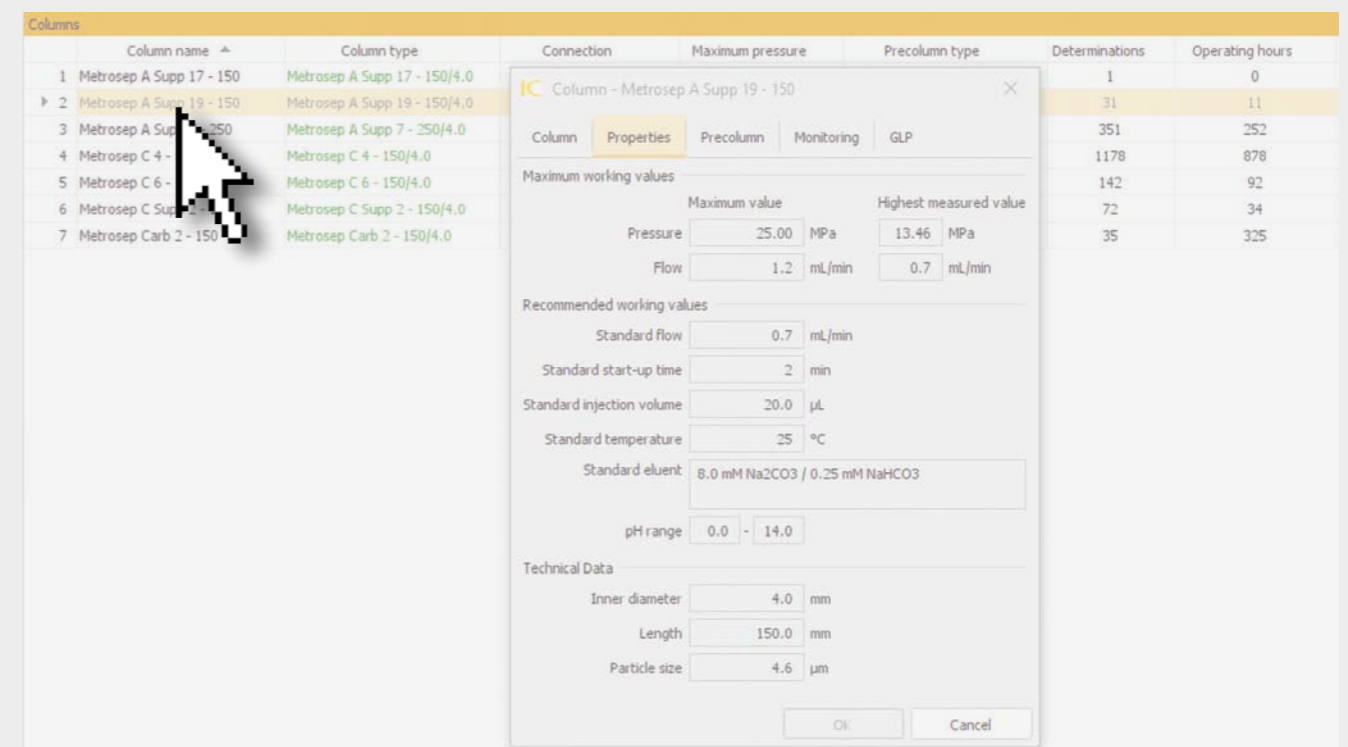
Columns

| | Column name | Column type | Connection | Maximum pressure | Precolumn type | Determinations | Operating hours |
|---|---|---|---|---|---|---|---|
| 1 | Metrosep A Supp 17 - 150 | Metrosep A Supp 17 - 150/4.0 | | | | 1 | 0 |
| 2 | Metrosep A Supp 19 - 150 | Metrosep A Supp 19 - 150/4.0 | | | | 31 | 11 |
| 3 | Metrosep A Sup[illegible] 250 | Metrosep A Supp 7 - 250/4.0 | | | | 351 | 252 |
| 4 | Metrosep C 4 - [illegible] | Metrosep C 4 - 150/4.0 | | | | 1178 | 878 |
| 5 | Metrosep C 6 - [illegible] | Metrosep C 6 - 150/4.0 | | | | 142 | 92 |
| 6 | Metrosep C Su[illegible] | Metrosep C Supp 2 - 150/4.0 | | | | 72 | 34 |
| 7 | Metrosep Carb 2 - 150 | Metrosep Carb 2 - 150/4.0 | | | | 35 | 325 |

IC Column - Metrosep A Supp 19 - 150

Column | Properties | Precolumn | Monitoring | GLP

Maximum working values

Maximum value | Highest measured value

Pressure 25.00 MPa 13.46 MPa

Flow 1.2 mL/min 0.7 mL/min

Recommended working values

Standard flow 0.7 mL/min

Standard start-up time 2 min

Standard injection volume 20.0 µL

Standard temperature 25 °C

Standard eluent 8.0 mM Na2CO3 / 0.25 mM NaHCO3

pH range 0.0 - 14.0

Technical Data

Inner diameter 4.0 mm

Length 150.0 mm

Particle size 4.6 µm

OK Cancel